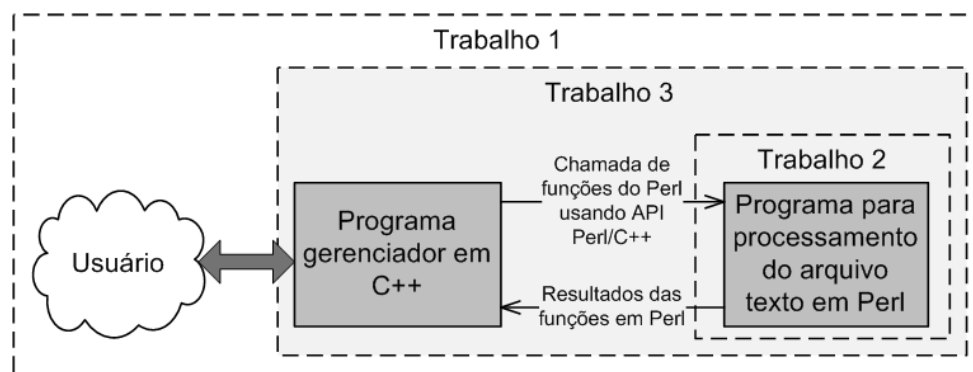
Trabalho 1

Trabalho 3

Trabalho 2

Usuário

Programa gerenciador em C++

Chamada de funções do Perl usando API Perl/C++

Programa para processamento do arquivo texto em Perl

Resultados das funções em Perl